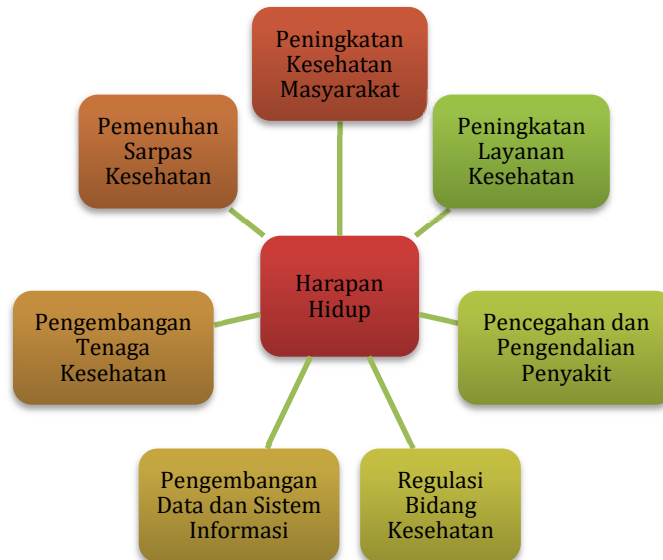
Peningkatan Kesehatan Masyarakat

Pemenuhan Sarpas Kesehatan

Peningkatan Layanan Kesehatan

Harapan Hidup

Pengembangan Tenaga Kesehatan

Pencegahan dan Pengendalian Penyakit

Pengembangan Data dan Sistem Informasi

Regulasi Bidang Kesehatan